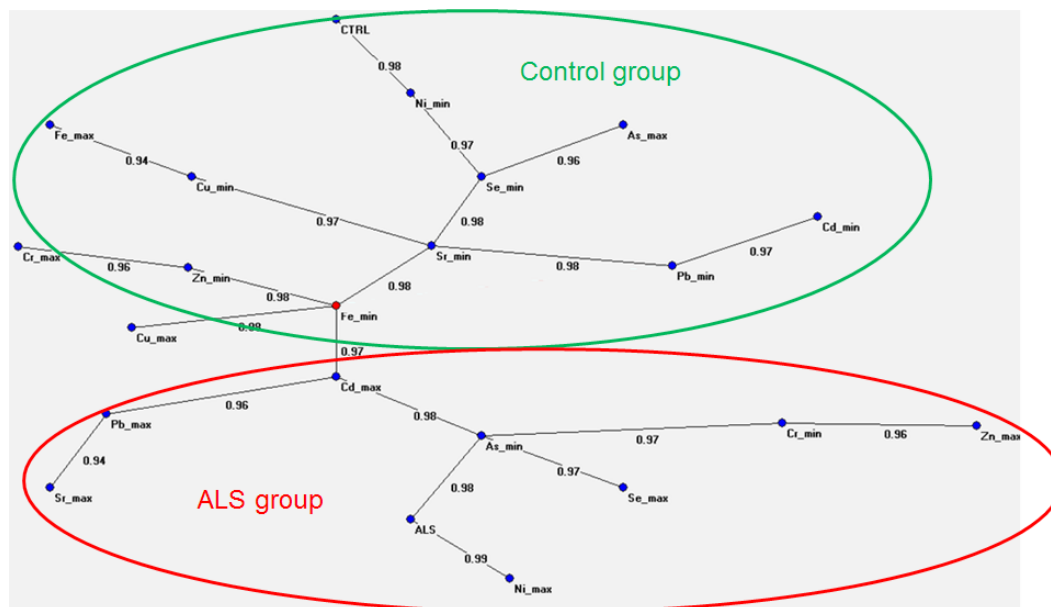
CTRL
0.98
Control group
Ni_min
As_max
Fe_max
0.97
0.96
0.94
Cu_min
Se_min
0.97
0.98
Cd_min
Sr_min
Cr_max
0.96
Zn_min
0.98
0.97
0.98
Pb_min
0.98
Fe_min
Cu_max
0.99
0.97
Cd_max
0.96
Pb_max
0.98
Cr_min
0.96
Zn_max
As_min
0.97
0.94
0.97
Se_max
0.98
Sr_max
ALS group
ALS
0.99
Ni_max